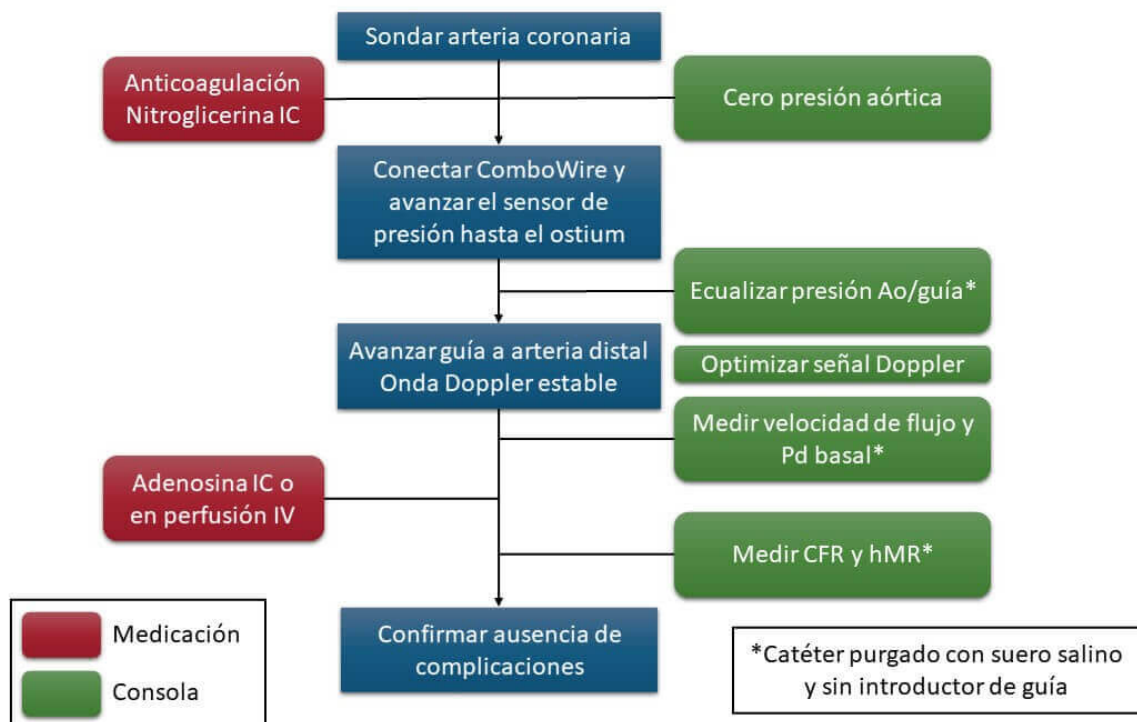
Sondar arteria coronaria

Anticoagulación Nitroglicerina IC

Cero presión aórtica

Conectar ComboWire y avanzar el sensor de presión hasta el ostium

Ecualizar presión Ao/guía*

Avanzar guía a arteria distal Onda Doppler estable

Optimizar señal Doppler

Medir velocidad de flujo y Pd basal*

Adenosina IC o en perfusión IV

Medir CFR y hMR*

Confirmar ausencia de complicaciones

Medicación

Consola

*Catéter purgado con suero salino y sin introductor de guía